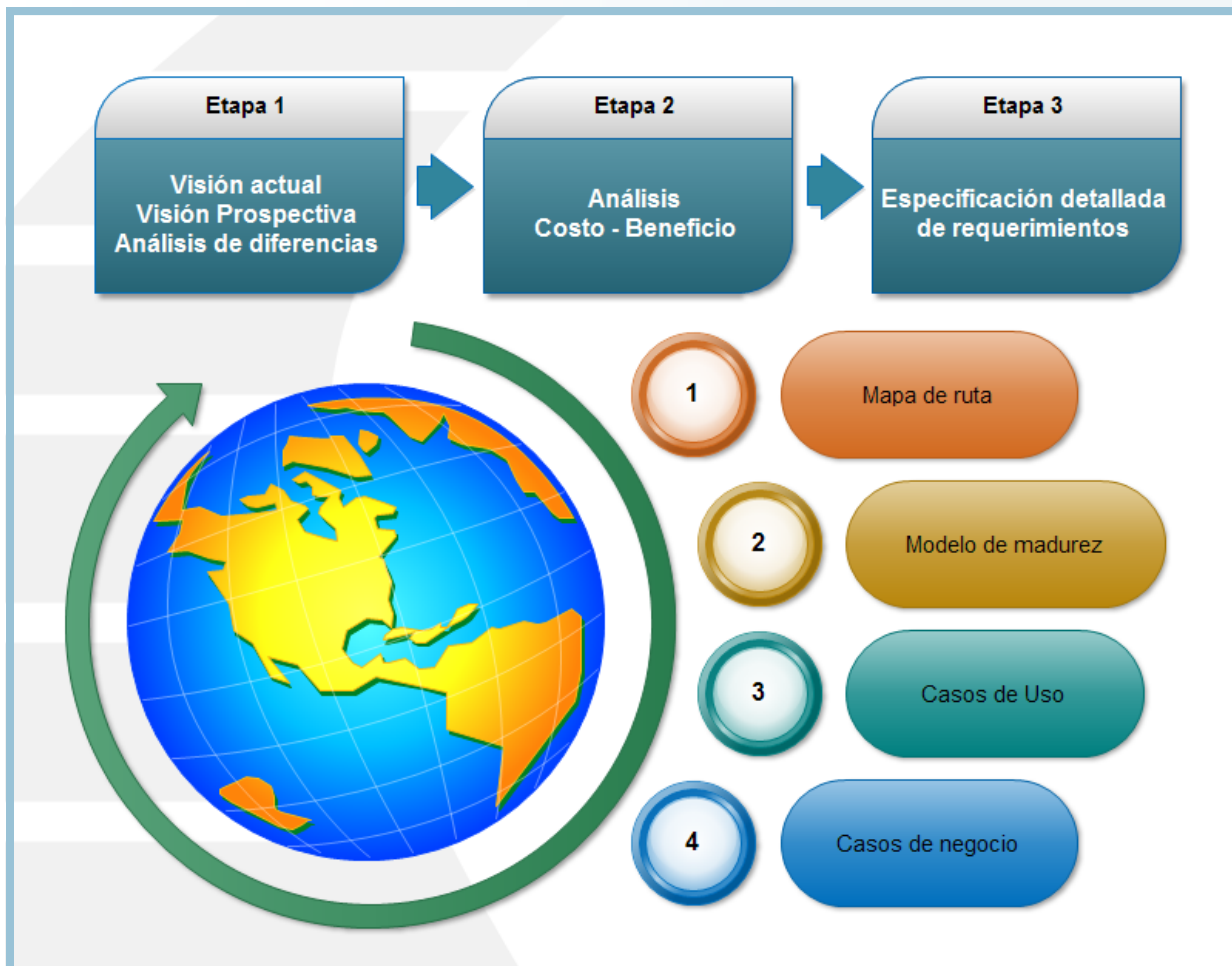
Etapa 1

Visión actual
Visión Prospectiva
Análisis de diferencias

Etapa 2

Análisis
Costo - Beneficio

Etapa 3

Especificación detallada de requerimientos

1 Mapa de ruta

2 Modelo de madurez

3 Casos de Uso

4 Casos de negocio